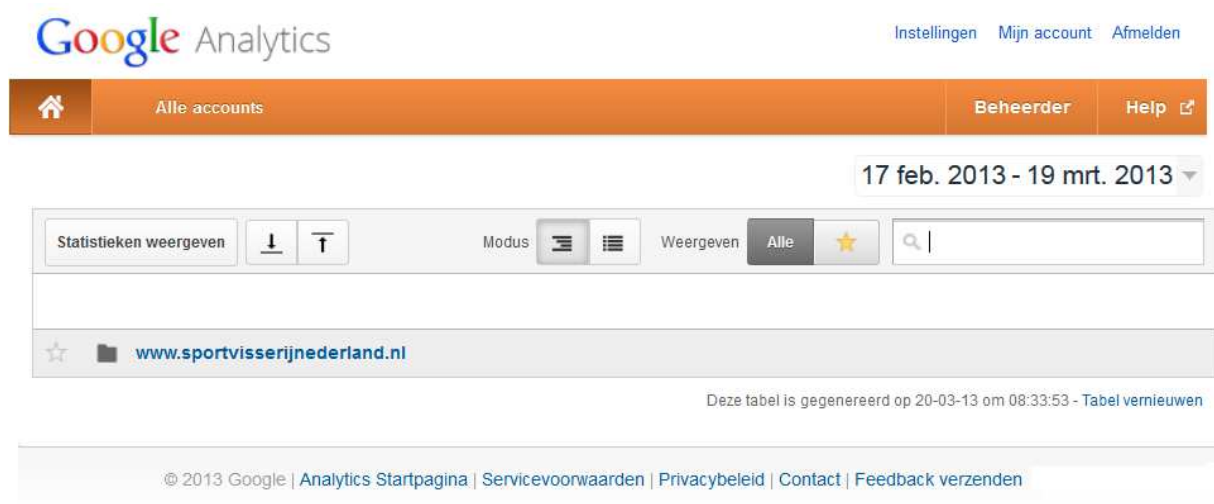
Google Analytics

Instellingen Mijn account Afmelden

Alle accounts

Beheerder

Help

17 feb. 2013 - 19 mrt. 2013

Statistieken weergeven

Modus

Weergeven

Alle

www.sportvisserijnederland.nl

Deze tabel is gegenereerd op 20-03-13 om 08:33:53 - Tabel vernieuwen

© 2013 Google | Analytics Startpagina | Servicevoorwaarden | Privacybeleid | Contact | Feedback verzenden